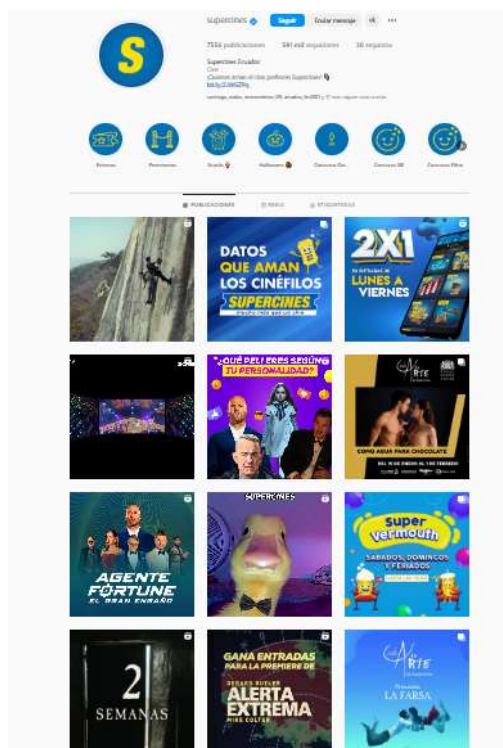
supercines
Seguir
Enviar mensaje
7556 publicaciones
581 mil seguidores
38 seguidos
Supercines Ecuador
Cine
¡Cuántas veces al cine, prefieres Supercines!
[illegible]
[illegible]
Estrenos
Promociones
Snacks
Halloween
Concurso
Concurso
Concurso
PUBLICACIONES
REELS
ETIQUETADAS
DATOS QUE AMAN LOS CINÉFILOS
SUPERCINES
2X1
LUNES A VIERNES
¿QUÉ PELI ERES SEGÚN TU PERSONALIDAD?
ARTE
COMO AGUA PARA CHOCOLATE
AGENTE FORTUNE
EL GRAN ENGAÑO
SUPERCINES
super vermouth
SÁBADOS, DOMINGOS Y FERIADOS
2
SEMANAS
GANA ENTRADAS PARA LA PREMIERE DE
ALERTA EXTREMA
ARTE
LA FARSA